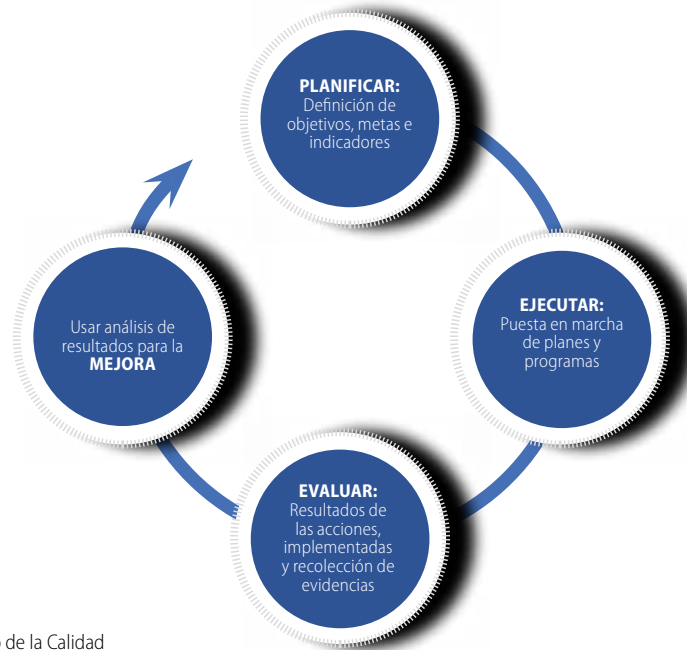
PLANIFICAR:
Definición de objetivos, metas e indicadores

EJECUTAR:
Puesta en marcha de planes y programas

EVALUAR:
Resultados de las acciones, implementadas y recolección de evidencias

Usar análisis de resultados para la MEJORA

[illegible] de la Calidad